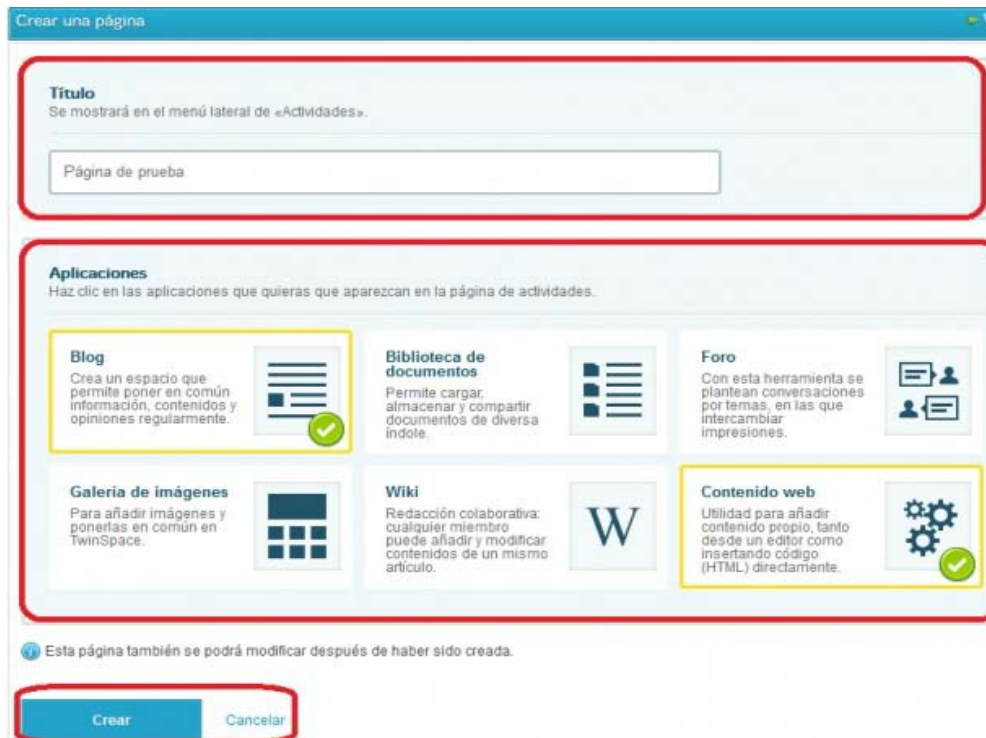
Crear una página

Título
Se mostrará en el menú lateral de «Actividades».

Página de prueba

Aplicaciones
Haz clic en las aplicaciones que quieras que aparezcan en la página de actividades.

Blog
Crea un espacio que permite poner en común información, contenidos y opiniones regularmente.

Biblioteca de documentos
Permite cargar, almacenar y compartir documentos de diversa índole.

Foro
Con esta herramienta se plantean conversaciones por temas, en las que intercambiar impresiones.

Galería de imágenes
Para añadir imágenes y ponerlas en común en TwinSpace.

Wiki
Redacción colaborativa: cualquier miembro puede añadir y modificar contenidos de un mismo artículo.

W

Contenido web
Utilidad para añadir contenido propio, tanto desde un editor como insertando código (HTML) directamente.

Esta página también se podrá modificar después de haber sido creada.

Crear
Cancelar